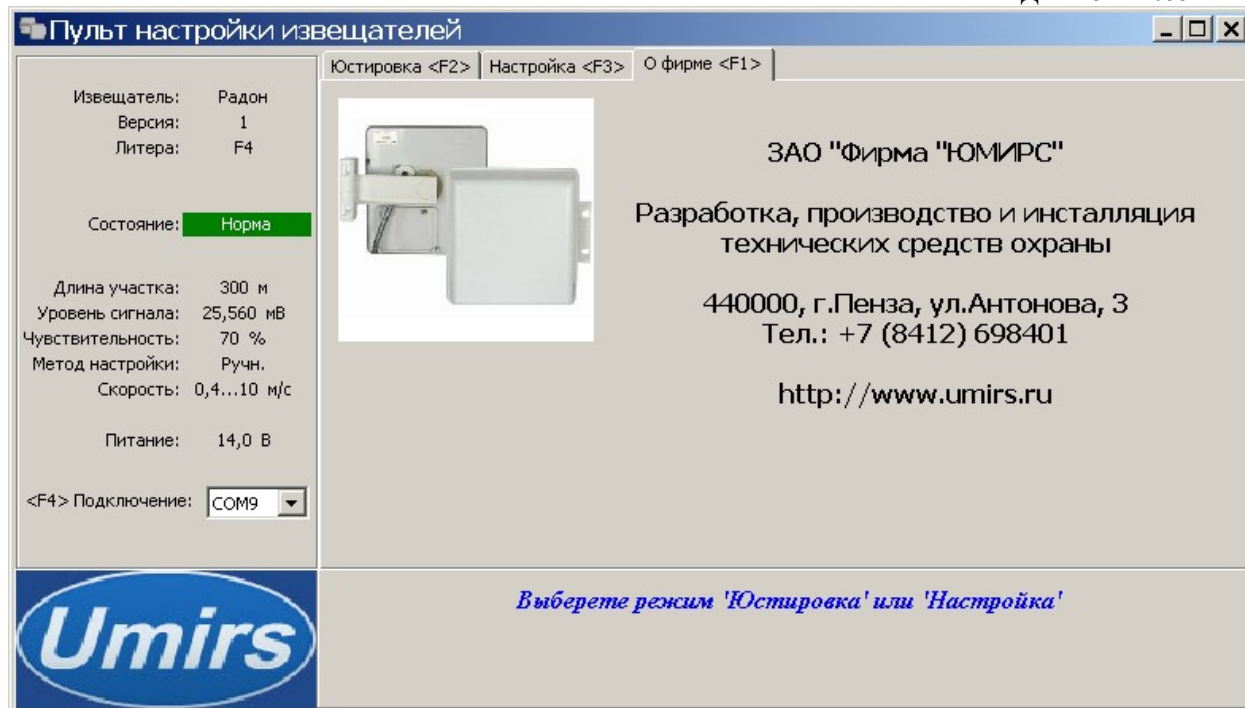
Пульт настройки извещателей

Юстировка <F2> | Настройка <F3> | О фирме <F1>

Извещатель: Радон
Версия: 1
Литера: F4

Состояние: Норма

Длина участка: 300 м
Уровень сигнала: 25,560 мВ
Чувствительность: 70 %
Метод настройки: Ручн.
Скорость: 0,4...10 м/с

Питание: 14,0 В

<F4> Подключение: COM9

ЗАО "Фирма "ЮМИРС"

Разработка, производство и инсталляция технических средств охраны

440000, г.Пенза, ул.Антонова, 3
Тел.: +7 (8412) 698401

http://www.umirs.ru

Umirs

Выберете режим 'Юстировка' или 'Настройка'